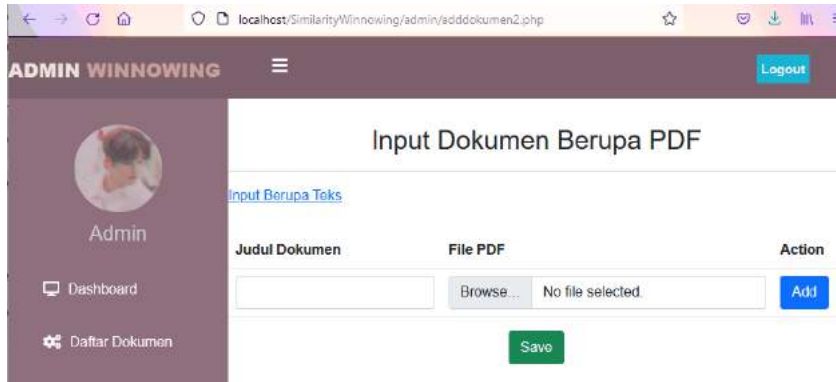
localhost/SimilarityWinnowing/admin/adddokumen2.php

ADMIN WINNOWING

Logout

Admin

Dashboard

Daftar Dokumen

Input Dokumen Berupa PDF

Input Berupa Teks

| Judul Dokumen | File PDF | Action |
|---|---|---|
| | Browse... No file selected. | Add |

Save